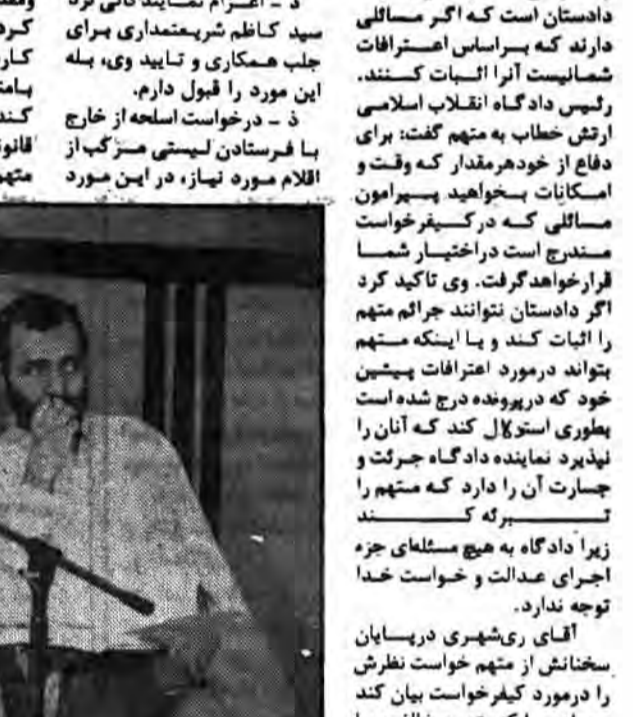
دادستان است که اگر مسائلی دارند که براساس اعترافات شماست آنرا اثبات کنند. رئیس دادگاه انقلاب اسلامی ارتش خطاب به متهم گفت: برای دفاع از خودهرمقدار که وقت و امکانات بخواهید پیرامون مسائلی که درکیفرخواست مندرج است دراختیار شما قرارخواهدگرفت. وی تاکید کرد اگر دادستان نتوانند جرائم متهم را اثبات کند و یا اینکه متهم بتواند درمورد اعترافات پیشین خود که درپرونده درج شده است بطوری استدلال کند که آنان را نپذیرد نماینده دادگاه جرئت و جسارت آن را دارد که متهم را تبرئه کند زیرا دادگاه به هیچ مسئلهای جزء اجرای عدالت و خواست خدا توجه ندارد.

آقای ریشهری درپایان سخنانش از متهم خواست نظرش را درمورد کیفرخواست بیان کند

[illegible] نماینده کاظم شریعتمداری برای جلب همکاری و تایید وی، بله این مورد را قبول دارم.

ذ - درخواست اسلحه از خارج با فرستادن لیستی مرکب از اقلام مورد نیاز، در این مورد

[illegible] کرد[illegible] کار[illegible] بامت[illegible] کنند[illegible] قانو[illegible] متهم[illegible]